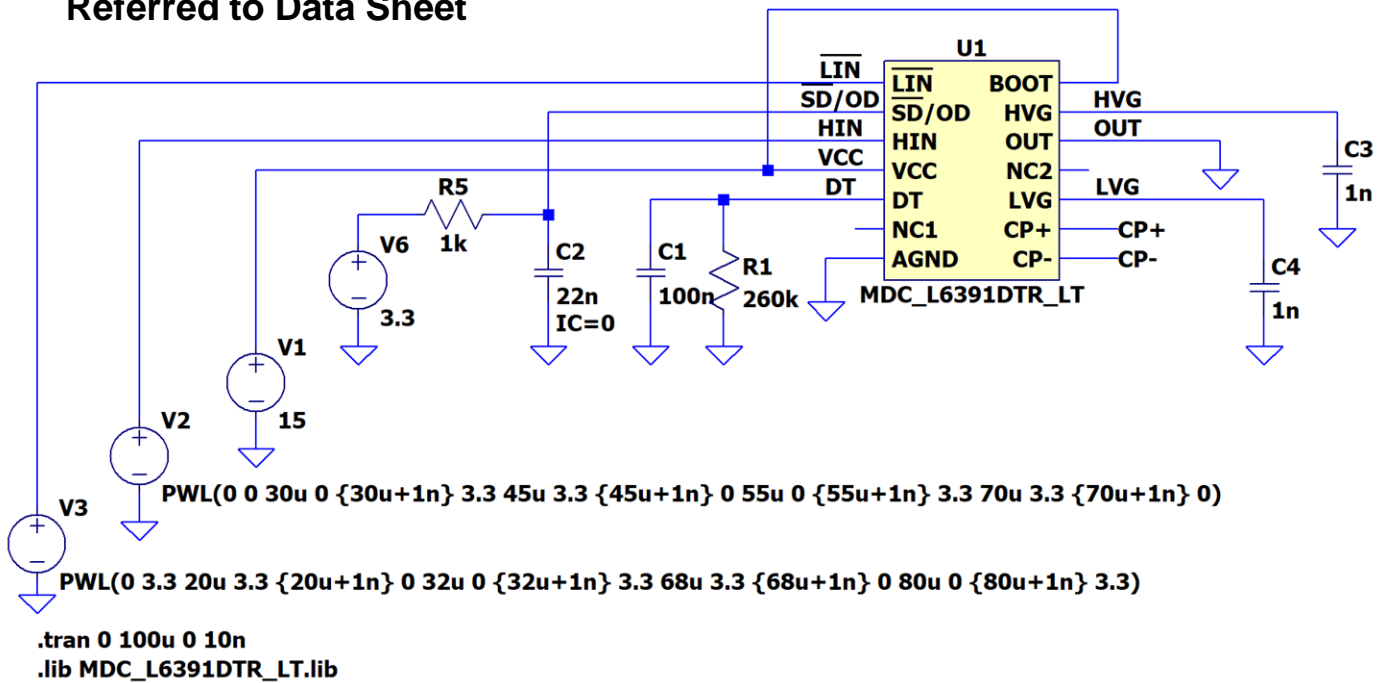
Referred to Data Sheet

U1

$\overline{LIN}$

$\overline{LIN}$ BOOT

$\overline{SD}$/OD

$\overline{SD}$/OD HVG

HVG

HIN

HIN OUT

OUT

VCC

VCC NC2

DT

DT LVG

LVG

NC1 CP+

CP+

AGND CP-

CP-

MDC_L6391DTR_LT

C3
1n

C4
1n

R5
1k

V6
3.3

C2
22n
IC=0

C1
100n

R1
260k

V1
15

V2

PWL(0 0 30u 0 {30u+1n} 3.3 45u 3.3 {45u+1n} 0 55u 0 {55u+1n} 3.3 70u 3.3 {70u+1n} 0)

V3

PWL(0 3.3 20u 3.3 {20u+1n} 0 32u 0 {32u+1n} 3.3 68u 3.3 {68u+1n} 0 80u 0 {80u+1n} 3.3)

.tran 0 100u 0 10n
.lib MDC_L6391DTR_LT.lib